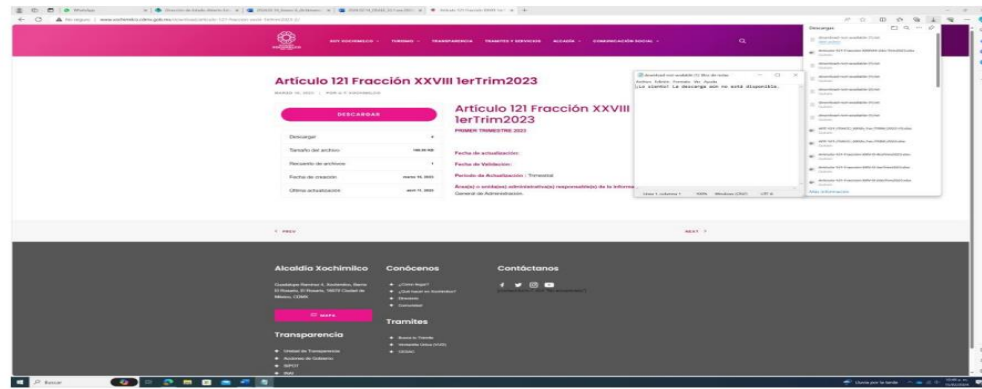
WhatsApp

No seguro | www.xochimilco.cdmx.gob.mx/download/articulo-121-fraccion-xxviii-1ertrim2023-2/

SOY XOCHIMILCO · TURISMO · TRANSPARENCIA · TRÁMITES Y SERVICIOS · ALCALDÍA · COMUNICACIÓN SOCIAL

Artículo 121 Fracción XXVIII 1erTrim2023

DESCARGAR

| | |
|---|---|
| Descargar | 4 |
| Tamaño del archivo | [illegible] |
| Recuento de archivos | 1 |
| Fecha de creación | marzo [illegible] 2023 |
| Última actualización | abril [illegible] 2023 |

Artículo 121 Fracción XXVIII 1erTrim2023

PRIMER TRIMESTRE 2023

Fecha de actualización:

Fecha de Validación:

Periodo de Actualización : Trimestral

Área(s) o unidad(es) administrativa(s) responsable(s) de la informa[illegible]

General de Administración.

download-not-available (1) - Bloc de notas

Archivo Edición Formato Ver Ayuda

¡Lo siento! La descarga aún no está disponible.

Lín 1, columna 1 100% Windows (CRLF) UTF-8

Descargas

download-not-available (1).txt

download-not-available.txt

Más información

< PREV

NEXT >

Alcaldía Xochimilco

Guadalupe Ramírez 4, Xochimilco, Barrio El Rosario, El Rosario, 16070 Ciudad de México, CDMX

MAPA

Conócenos

¿Cómo llegar?

¿Qué hacer en Xochimilco?

Directorio

Contáctanos

Transparencia

Unidad de Transparencia

Acciones de Gobierno

SIPOT

Tramites

Buscar

Llueve por la tarde